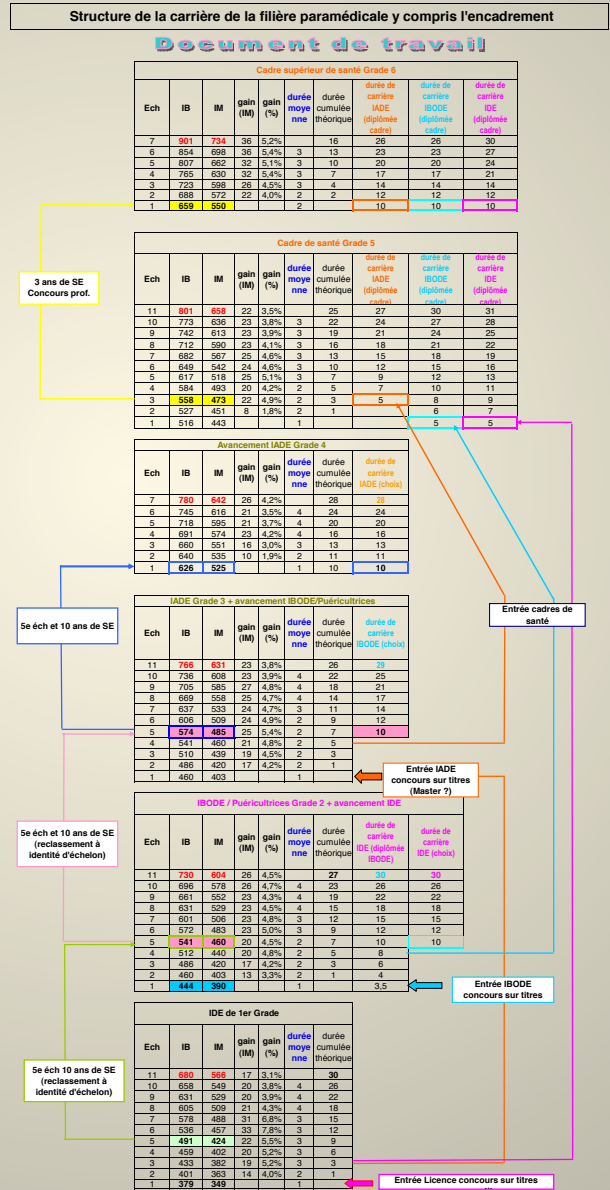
Structure de la carrière de la filière paramédicale y compris l'encadrement

Document de travail

Cadre supérieur de santé Grade 6

| Ech | IB | IM | gain (IM) | gain (%) | durée moyenne | durée cumulée théorique | durée de carrière IADE (diplômée cadre) | durée de carrière IBODE (diplômée cadre) | durée de carrière IDE (diplômée cadre) |
|---|---|---|---|---|---|---|---|---|---|
| 7 | 901 | 734 | 36 | 5,2% | | 16 | 26 | 26 | 30 |
| 6 | 854 | 698 | 36 | 5,4% | 3 | 13 | 23 | 23 | 27 |
| 5 | 807 | 662 | 32 | 5,1% | 3 | 10 | 20 | 20 | 24 |
| 4 | 765 | 630 | 32 | 5,4% | 3 | 7 | 17 | 17 | 21 |
| 3 | 723 | 598 | 26 | 4,5% | 3 | 4 | 14 | 14 | 14 |
| 2 | 688 | 572 | 22 | 4,0% | 2 | 2 | 12 | 12 | 12 |
| 1 | 659 | 550 | | | 2 | | 10 | 10 | 10 |

3 ans de SE Concours prof.

Cadre de santé Grade 5

| Ech | IB | IM | gain (IM) | gain (%) | durée moyenne | durée cumulée théorique | durée de carrière IADE (diplômée cadre) | durée de carrière IBODE (diplômée cadre) | durée de carrière IDE (diplômée cadre) |
|---|---|---|---|---|---|---|---|---|---|
| 11 | 801 | 658 | 22 | 3,5% | | 25 | 27 | 30 | 31 |
| 10 | 773 | 636 | 23 | 3,8% | 3 | 22 | 24 | 27 | 28 |
| 9 | 742 | 613 | 23 | 3,9% | 3 | 19 | 21 | 24 | 25 |
| 8 | 712 | 590 | 23 | 4,1% | 3 | 16 | 18 | 21 | 22 |
| 7 | 682 | 567 | 25 | 4,6% | 3 | 13 | 15 | 18 | 19 |
| 6 | 649 | 542 | 24 | 4,6% | 3 | 10 | 12 | 15 | 16 |
| 5 | 617 | 518 | 25 | 5,1% | 3 | 7 | 9 | 12 | 13 |
| 4 | 584 | 493 | 20 | 4,2% | 2 | 5 | 7 | 10 | 11 |
| 3 | 558 | 473 | 22 | 4,9% | 2 | 3 | 5 | 8 | 9 |
| 2 | 527 | 451 | 8 | 1,8% | 2 | 1 | | 6 | 7 |
| 1 | 516 | 443 | | | 1 | | | 5 | 5 |

Avancement IADE Grade 4

| Ech | IB | IM | gain (IM) | gain (%) | durée moyenne | durée cumulée théorique | durée de carrière IADE (choix) |
|---|---|---|---|---|---|---|---|
| 7 | 780 | 642 | 26 | 4,2% | | 28 | 28 |
| 6 | 745 | 616 | 21 | 3,5% | 4 | 24 | 24 |
| 5 | 718 | 595 | 21 | 3,7% | 4 | 20 | 20 |
| 4 | 691 | 574 | 23 | 4,2% | 4 | 16 | 16 |
| 3 | 660 | 551 | 16 | 3,0% | 3 | 13 | 13 |
| 2 | 640 | 535 | 10 | 1,9% | 2 | 11 | 11 |
| 1 | 626 | 525 | | | 1 | 10 | 10 |

5e éch et 10 ans de SE

Entrée cadres de santé

IADE Grade 3 + avancement IBODE/Puéricultrices

| Ech | IB | IM | gain (IM) | gain (%) | durée moyenne | durée cumulée théorique | durée de carrière IBODE (choix) |
|---|---|---|---|---|---|---|---|
| 11 | 766 | 631 | 23 | 3,8% | | 26 | 29 |
| 10 | 736 | 608 | 23 | 3,9% | 4 | 22 | 25 |
| 9 | 705 | 585 | 27 | 4,8% | 4 | 18 | 21 |
| 8 | 669 | 558 | 25 | 4,7% | 4 | 14 | 17 |
| 7 | 637 | 533 | 24 | 4,7% | 3 | 11 | 14 |
| 6 | 606 | 509 | 24 | 4,9% | 2 | 9 | 12 |
| 5 | 574 | 485 | 25 | 5,4% | 2 | 7 | 10 |
| 4 | 541 | 460 | 21 | 4,8% | 2 | 5 | |
| 3 | 510 | 439 | 19 | 4,5% | 2 | 3 | |
| 2 | 486 | 420 | 17 | 4,2% | 2 | 1 | |
| 1 | 460 | 403 | | | 1 | | |

Entrée IADE concours sur titres (Master ?)

5e éch et 10 ans de SE (reclassement à identité d'échelon)

IBODE / Puéricultrices Grade 2 + avancement IDE

| Ech | IB | IM | gain (IM) | gain (%) | durée moyenne | durée cumulée théorique | durée de carrière IDE (diplômée IBODE) | durée de carrière IDE (choix) |
|---|---|---|---|---|---|---|---|---|
| 11 | 730 | 604 | 26 | 4,5% | | 27 | 30 | 30 |
| 10 | 696 | 578 | 26 | 4,7% | 4 | 23 | 26 | 26 |
| 9 | 661 | 552 | 23 | 4,3% | 4 | 19 | 22 | 22 |
| 8 | 631 | 529 | 23 | 4,5% | 4 | 15 | 18 | 18 |
| 7 | 601 | 506 | 23 | 4,8% | 3 | 12 | 15 | 15 |
| 6 | 572 | 483 | 23 | 5,0% | 3 | 9 | 12 | 12 |
| 5 | 541 | 460 | 20 | 4,5% | 2 | 7 | 10 | 10 |
| 4 | 512 | 440 | 20 | 4,8% | 2 | 5 | 8 | |
| 3 | 486 | 420 | 17 | 4,2% | 2 | 3 | 6 | |
| 2 | 460 | 403 | 13 | 3,3% | 2 | 1 | 4 | |
| 1 | 444 | 390 | | | 1 | | 3,5 | |

Entrée IBODE concours sur titres

5e éch 10 ans de SE (reclassement à identité d'échelon)

IDE de 1er Grade

| Ech | IB | IM | gain (IM) | gain (%) | durée moyenne | durée cumulée théorique |
|---|---|---|---|---|---|---|
| 11 | 680 | 566 | 17 | 3,1% | | 30 |
| 10 | 658 | 549 | 20 | 3,8% | 4 | 26 |
| 9 | 631 | 529 | 20 | 3,9% | 4 | 22 |
| 8 | 605 | 509 | 21 | 4,3% | 4 | 18 |
| 7 | 578 | 488 | 31 | 6,8% | 3 | 15 |
| 6 | 536 | 457 | 33 | 7,8% | 3 | 12 |
| 5 | 491 | 424 | 22 | 5,5% | 3 | 9 |
| 4 | 459 | 402 | 20 | 5,2% | 3 | 6 |
| 3 | 433 | 382 | 19 | 5,2% | 3 | 3 |
| 2 | 401 | 363 | 14 | 4,0% | 2 | 1 |
| 1 | 379 | 349 | | | 1 | |

Entrée Licence concours sur titres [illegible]